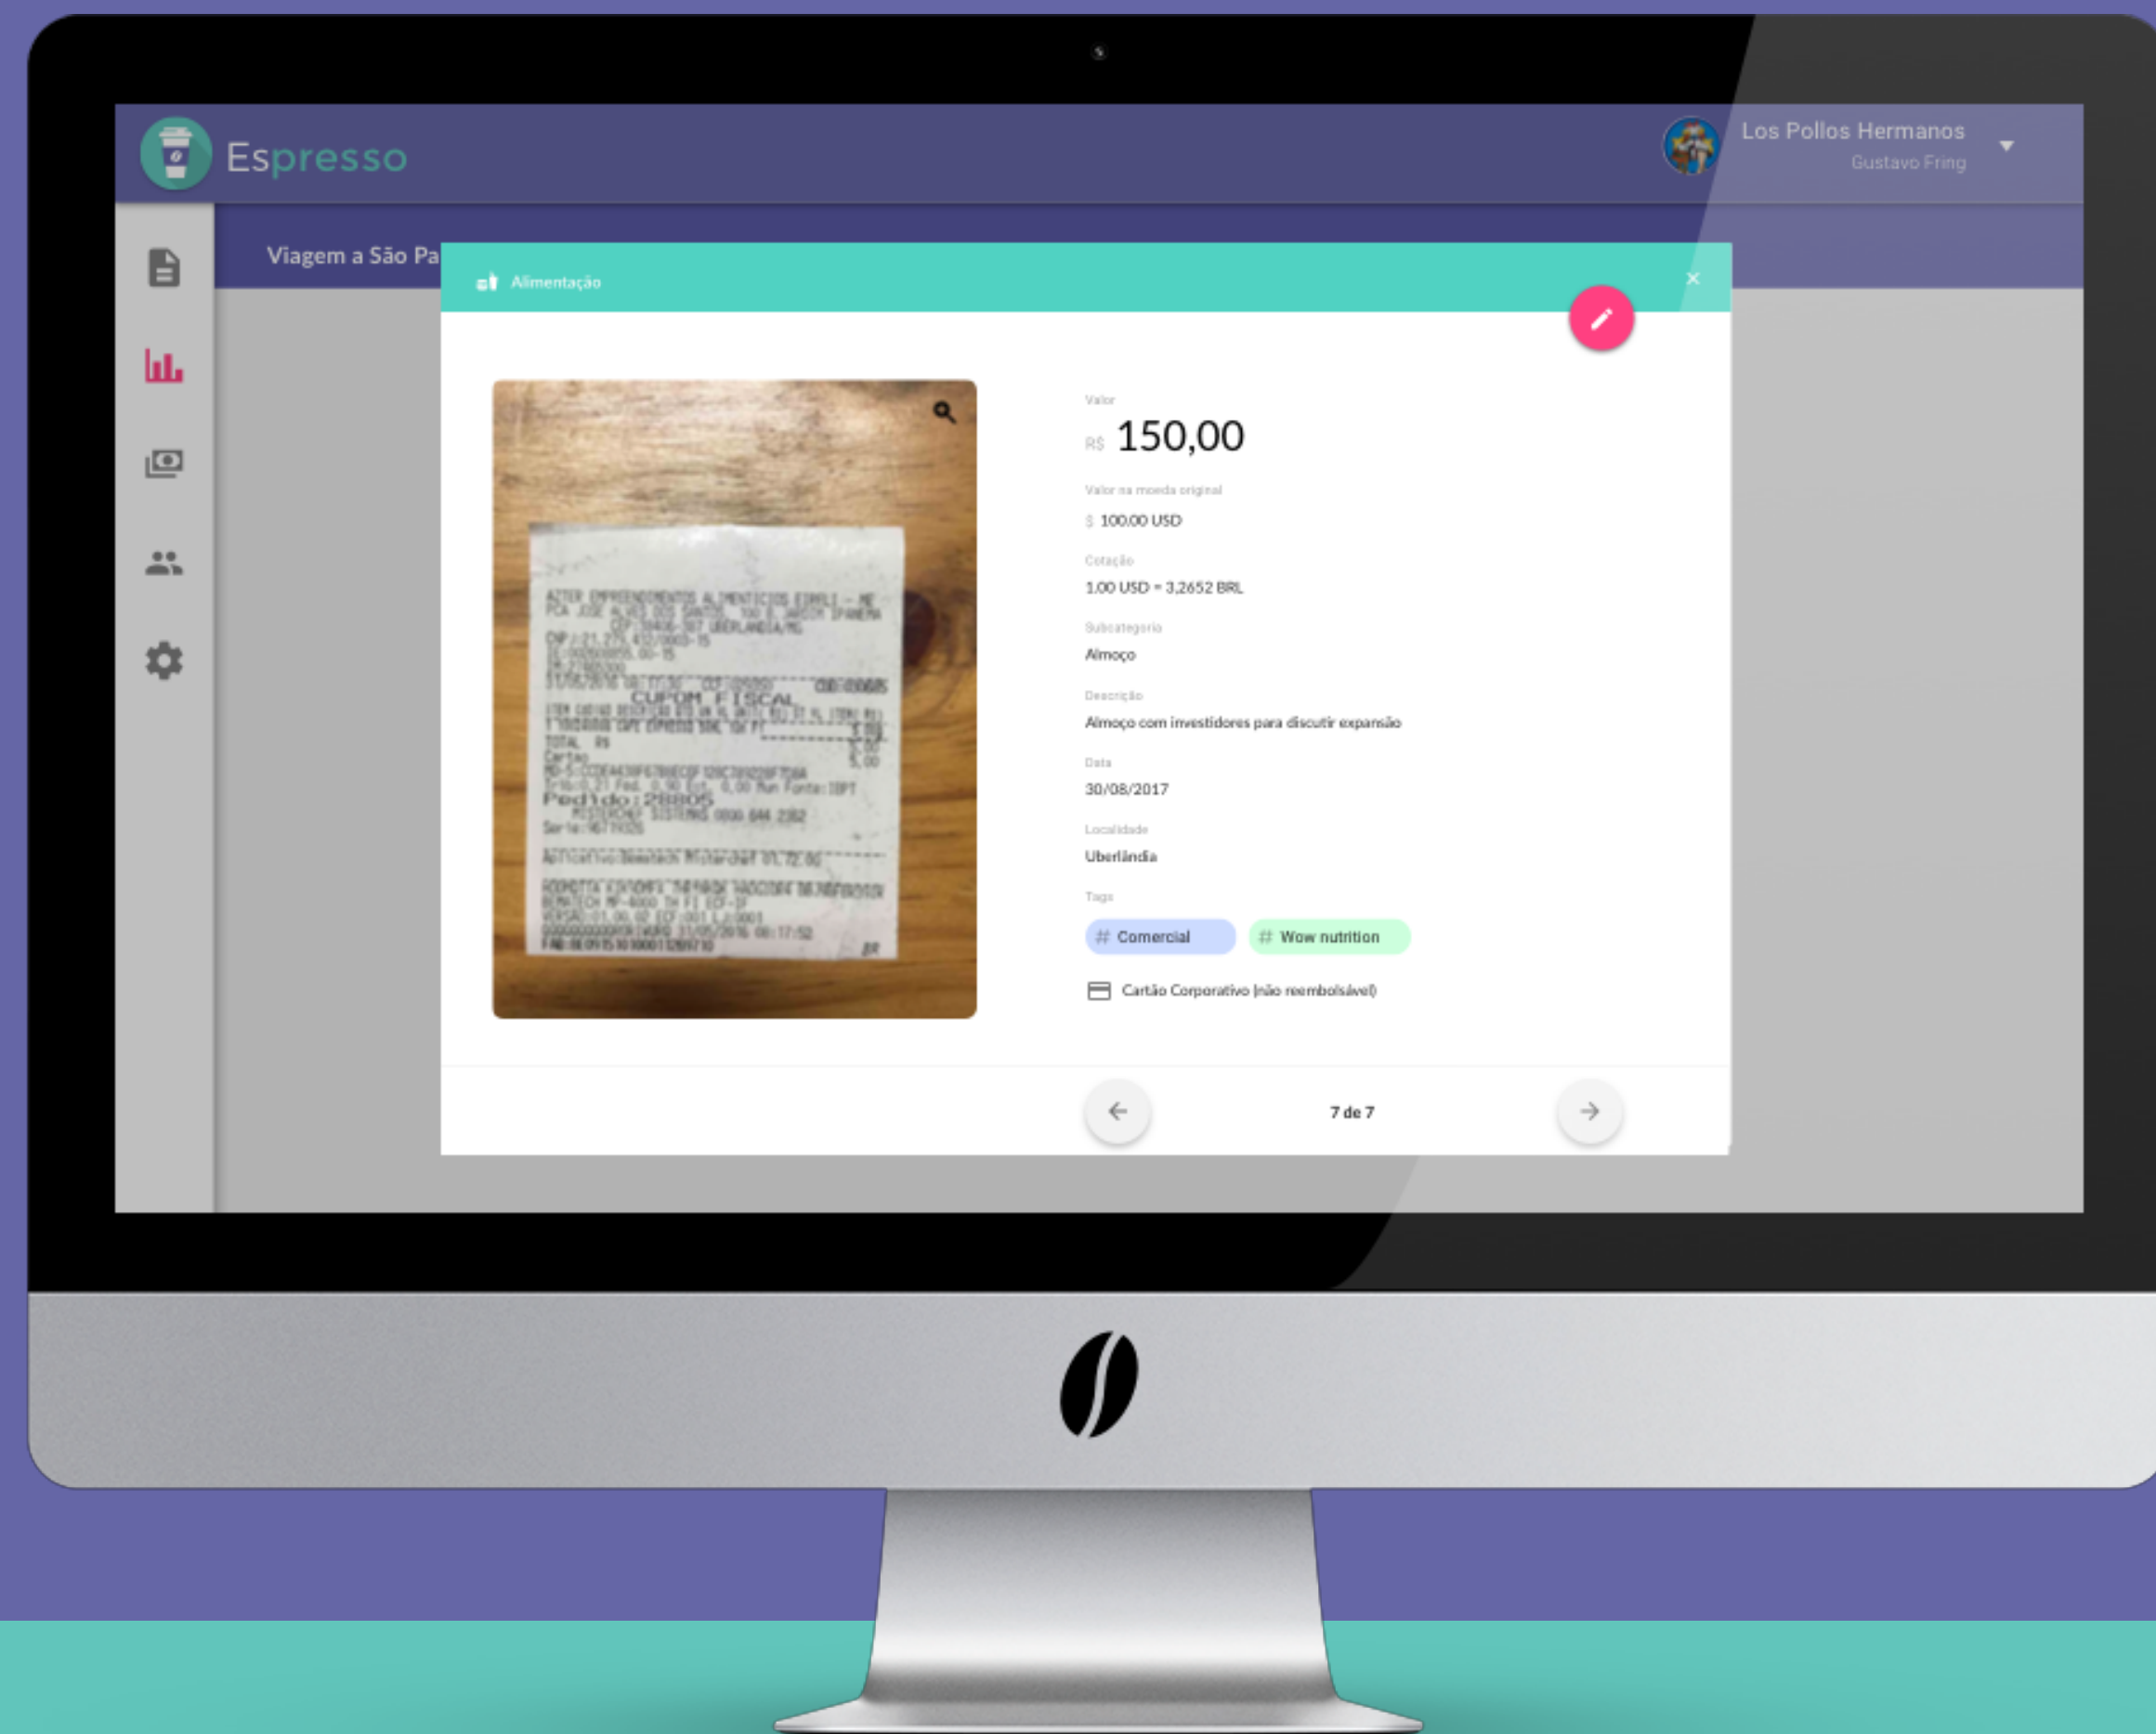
Espresso

Los Pollos Hermanos
Gustavo Fring

Viagem a São Pa

Alimentação

×

AZTER EMPREENDIMENTOS ALIMENTICIOS EIRELI - ME
CUPOM FISCAL
TOTAL R$
Cartao
Pedido: 298805

Valor
R$ 150,00

Valor na moeda original
$ 100,00 USD

Cotação
1,00 USD = 3,2652 BRL

Subcategoria
Almoço

Descrição
Almoço com investidores para discutir expansão

Data
30/08/2017

Localidade
Uberlândia

Tags
# Comercial
# Wow nutrition

Cartão Corporativo (não reembolsável)

7 de 7